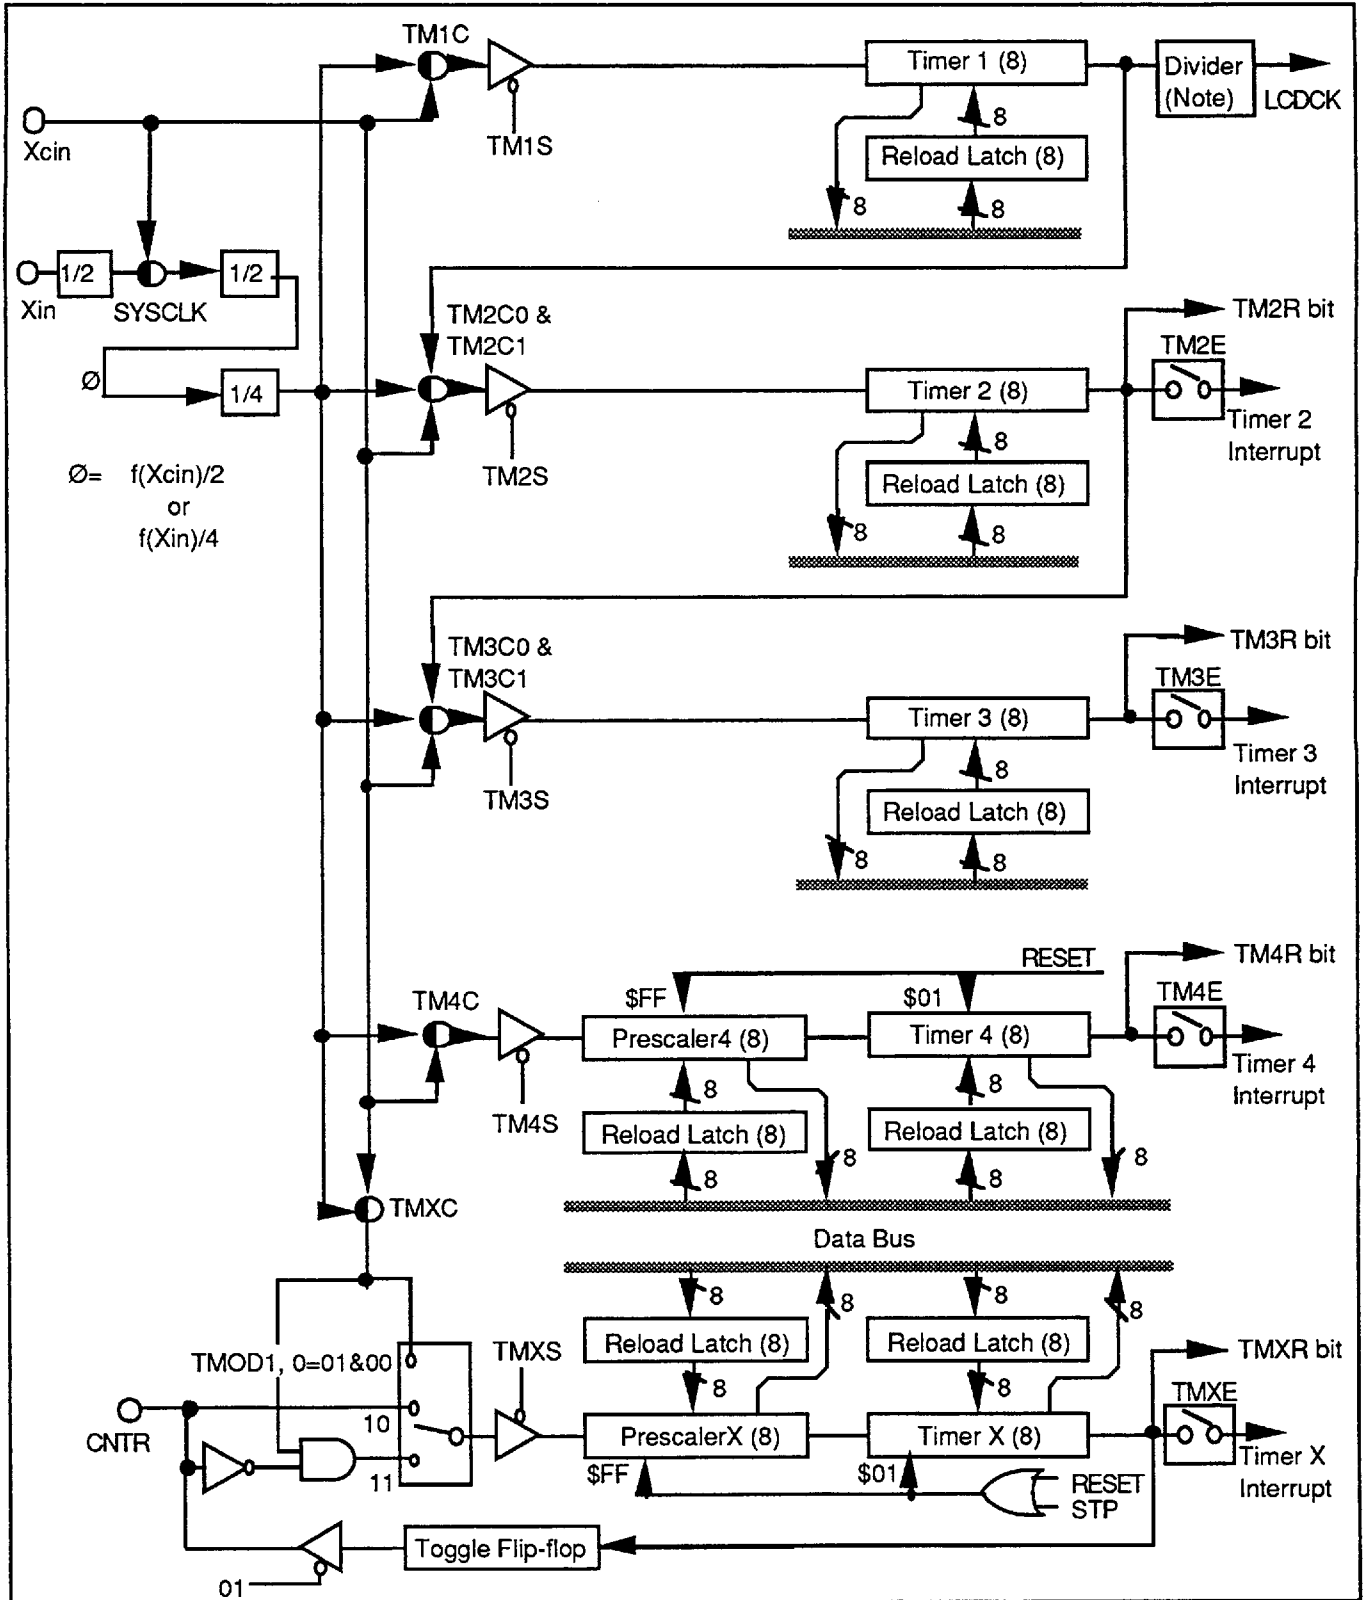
TM1C

Xcin

TM1S

Timer 1 (8)

8

Reload Latch (8)

8

8

Divider (Note)

LCDCK

Xin

1/2

SYSCLK

1/2

Ø

1/4

Ø= f(Xcin)/2 or f(Xin)/4

TM2C0 & TM2C1

TM2S

Timer 2 (8)

8

Reload Latch (8)

8

8

TM2R bit

TM2E

Timer 2 Interrupt

TM3C0 & TM3C1

TM3S

Timer 3 (8)

8

Reload Latch (8)

8

8

TM3R bit

TM3E

Timer 3 Interrupt

RESET

TM4C

$FF

Prescaler4 (8)

$01

Timer 4 (8)

TM4R bit

TM4E

Timer 4 Interrupt

TM4S

8

Reload Latch (8)

8

8

Reload Latch (8)

8

8

8

TMXC

Data Bus

8

8

8

8

Reload Latch (8)

Reload Latch (8)

TMOD1, 0=01&00

TMXS

8

8

TMXR bit

CNTR

10

PrescalerX (8)

Timer X (8)

TMXE

Timer X Interrupt

11

$FF

$01

RESET

STP

Toggle Flip-flop

01